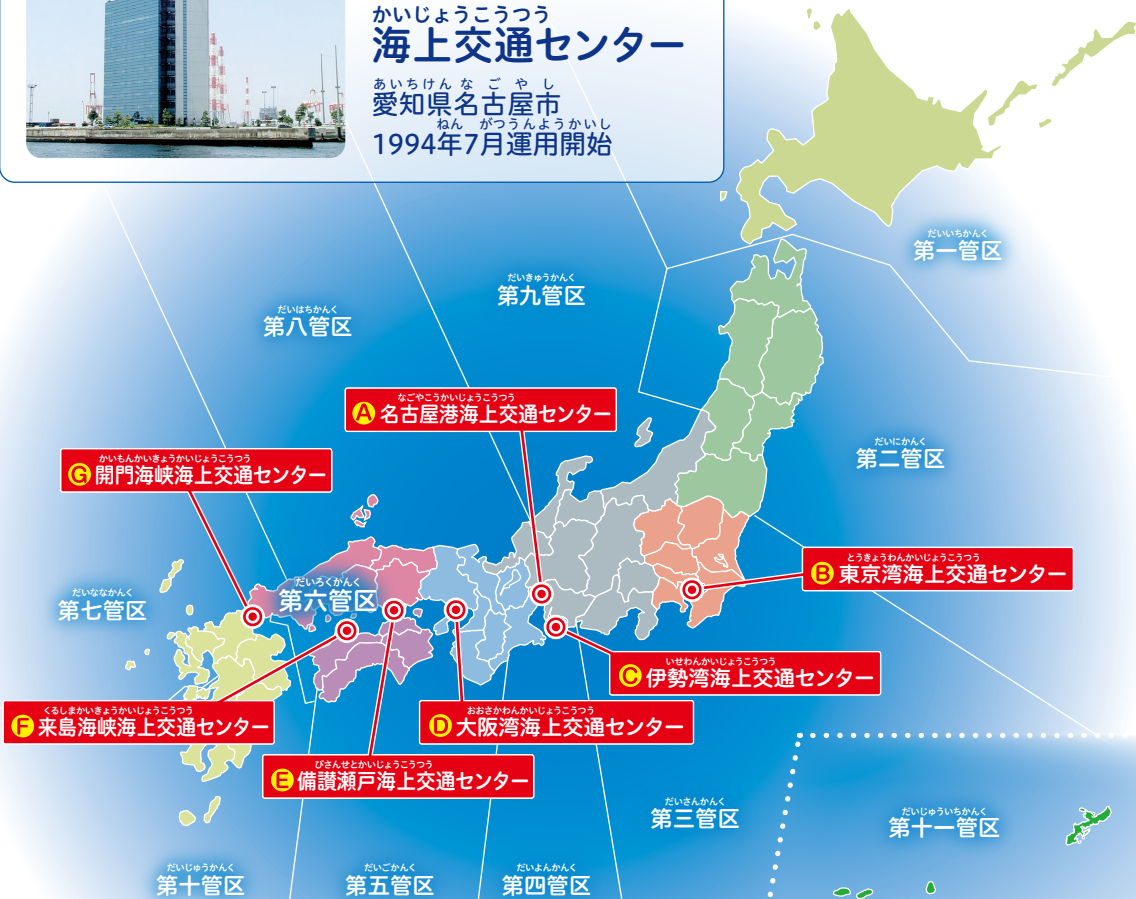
かいじょうこうつう
海上交通センター
あいちけんなごやし
愛知県名古屋市
ねん がつうんようかいし
1994年7月運用開始

だいいちかんく
第一管区

だいきゅうかんく
第九管区

だいはちかんく
第八管区

なごやこうかいじょうこうつう
A 名古屋港海上交通センター

だいにかんく
第二管区

かいもんかいきょうかいじょうこうつう
G 関門海峡海上交通センター

とうきょうわんかいじょうこうつう
B 東京湾海上交通センター

だいろくかんく
第六管区

だいななかんく
第七管区

いせわんかいじょうこうつう
C 伊勢湾海上交通センター

くるしまかいきょうかいじょうこうつう
F 来島海峡海上交通センター

おおさかわんかいじょうこうつう
D 大阪湾海上交通センター

びさんせとかいじょうこうつう
E 備讃瀬戸海上交通センター

だいさんかんく
第三管区

だいじゅういちかんく
第十一管区

だいじゅうかんく
第十管区

だいごかんく
第五管区

だいよんかんく
第四管区